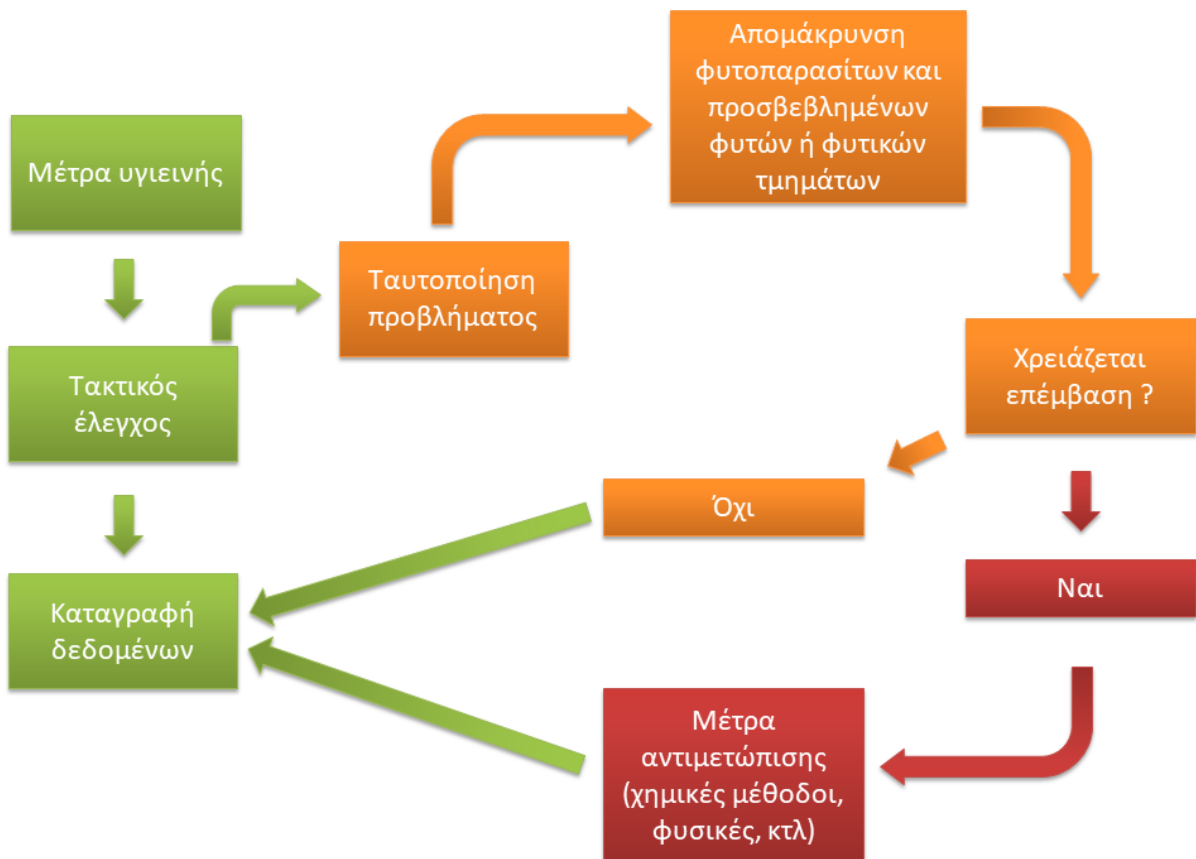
Μέτρα υγιεινής

Τακτικός έλεγχος

Καταγραφή δεδομένων

Ταυτοποίηση προβλήματος

Απομάκρυνση φυτοπαρασίτων και προσβεβλημένων φυτών ή φυτικών τμημάτων

Χρειάζεται επέμβαση ?

Όχι

Ναι

Μέτρα αντιμετώπισης (χημικές μέθοδοι, φυσικές, κτλ)